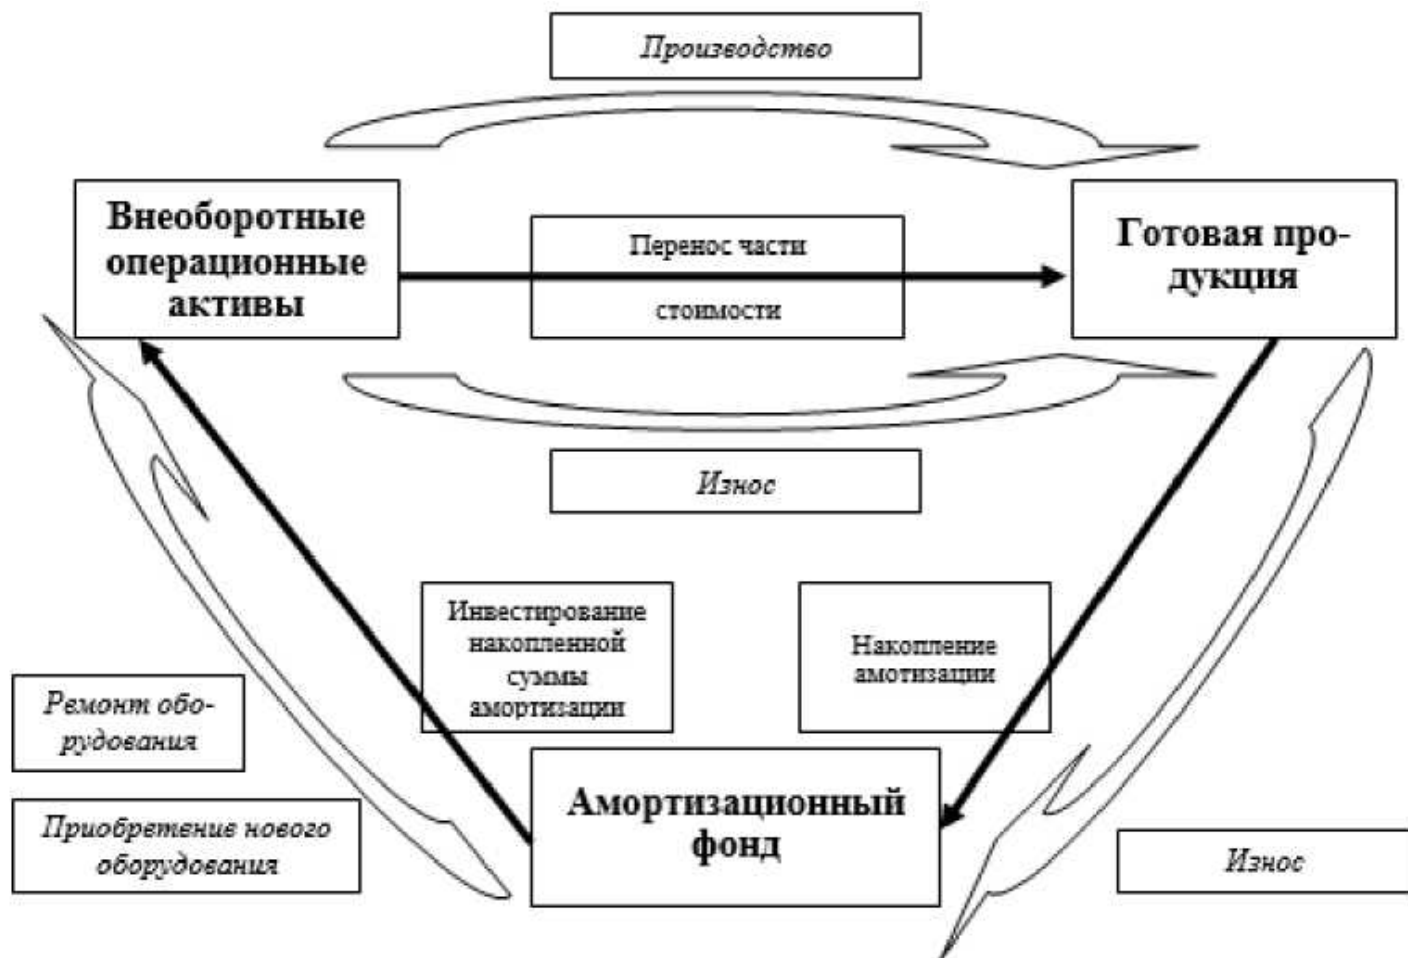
Производство

Внеоборотные операционные активы

Перенос части стоимости

Готовая продукция

Износ

Инвестирование накопленной суммы амортизации

Накопление амотизации

Ремонт оборудования

Приобретение нового оборудования

Амортизационный фонд

Износ